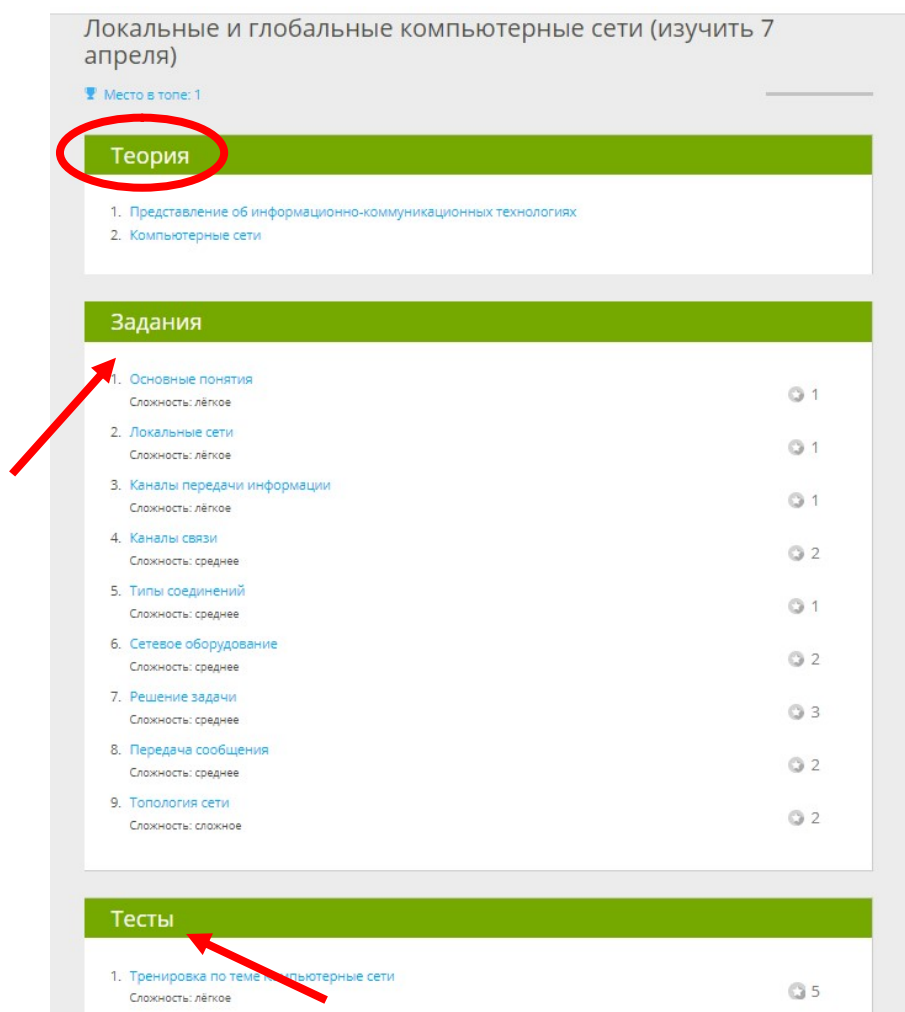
Локальные и глобальные компьютерные сети (изучить 7 апреля)

Место в топе: 1

Теория

1. Представление об информационно-коммуникационных технологиях
2. Компьютерные сети

Задания

1. Основные понятия
Сложность: лёгкое
1

2. Локальные сети
Сложность: лёгкое
1

3. Каналы передачи информации
Сложность: лёгкое
1

4. Каналы связи
Сложность: среднее
2

5. Типы соединений
Сложность: среднее
1

6. Сетевое оборудование
Сложность: среднее
2

7. Решение задачи
Сложность: среднее
3

8. Передача сообщения
Сложность: среднее
2

9. Топология сети
Сложность: сложное
2

Тесты

1. Тренировка по теме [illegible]мпьютерные сети
Сложность: лёгкое
5